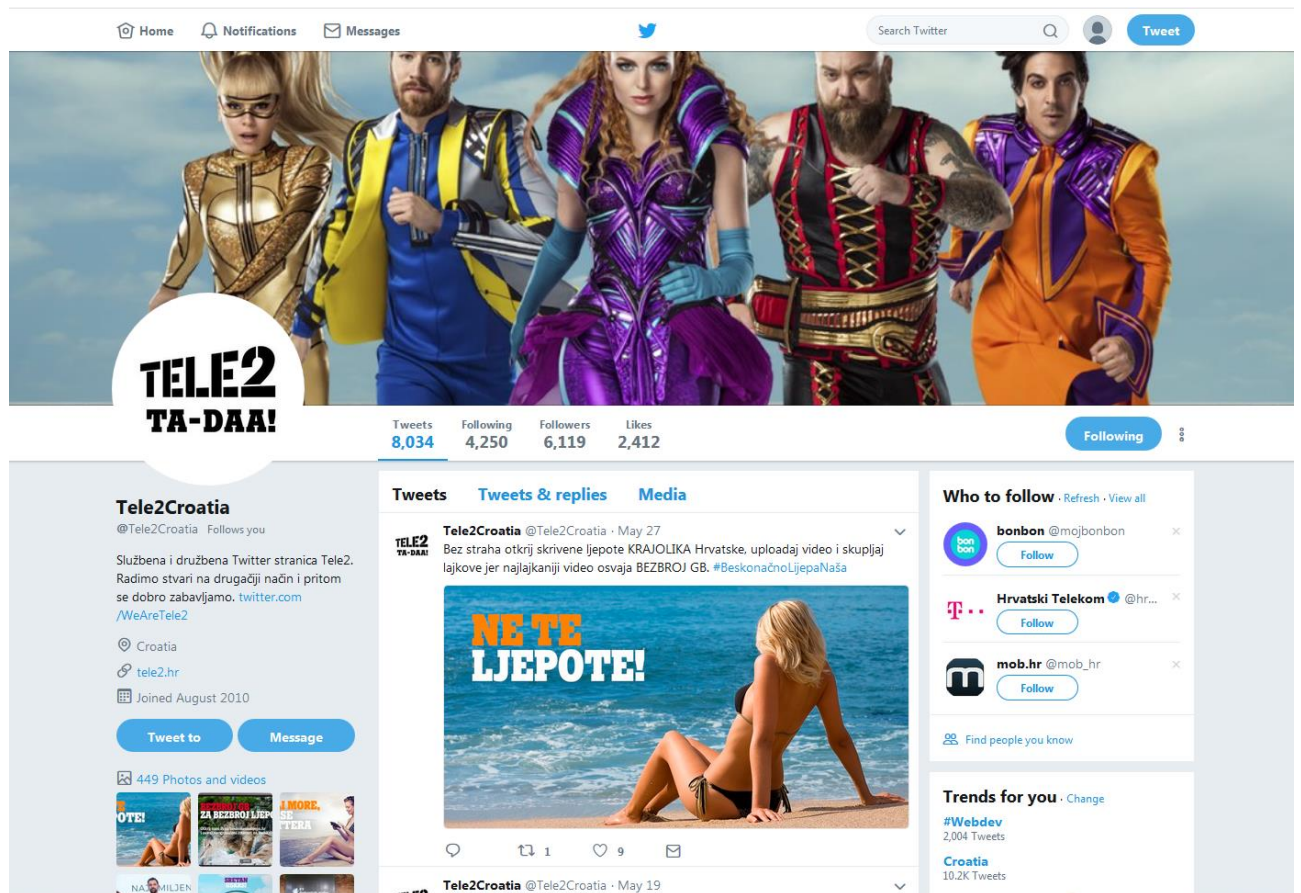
Home Notifications Messages

Search Twitter

Tweet

TELE2
TA-DAA!

Tweets
8,034

Following
4,250

Followers
6,119

Likes
2,412

Following

Tele2Croatia
@Tele2Croatia Follows you

Službena i družbena Twitter stranica Tele2. Radimo stvari na drugačiji način i pritom se dobro zabavljamo. twitter.com/WeAreTele2

Croatia

tele2.hr

Joined August 2010

Tweet to

Message

449 Photos and videos

Tweets Tweets & replies Media

Tele2Croatia @Tele2Croatia · May 27
Bez straha otkrij skrivene ljepote KRAJOLIKA Hrvatske, uploadaj video i skupljaj lajkove jer najlajkaniji video osvaja BEZBROJ GB. #BeskonačnoLijepaNaša

NE TE
LJEPOTE!

1 9

Tele2Croatia @Tele2Croatia · May 19

Who to follow · Refresh · View all

bonbon @mojbonbon
Follow

Hrvatski Telekom @hr...
Follow

mob.hr @mob_hr
Follow

Find people you know

Trends for you · Change

#Webdev
2,004 Tweets

Croatia
10.2K Tweets